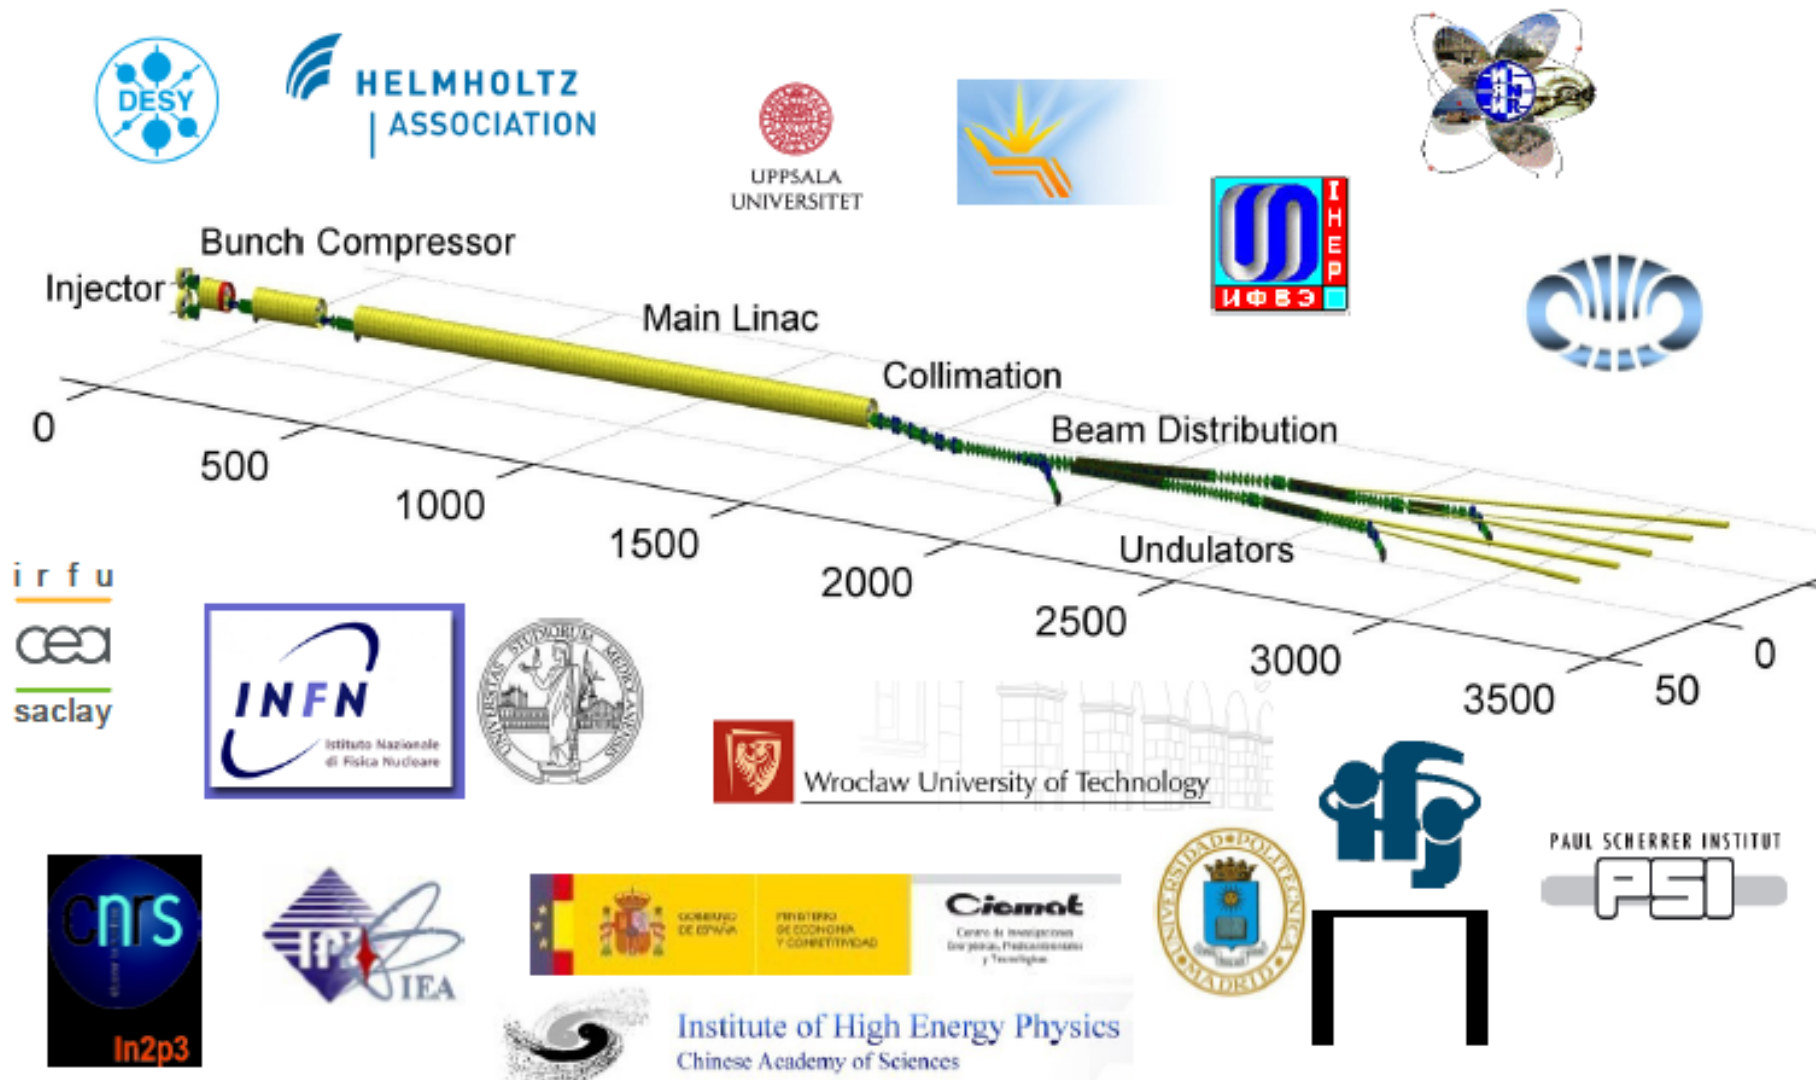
DESY

HELMHOLTZ ASSOCIATION

UPPSALA UNIVERSITET

IHEP
ИФВЭ

Bunch Compressor

Injector

Main Linac

Collimation

Beam Distribution

Undulators

0

500

1000

1500

2000

2500

3000

3500

0

50

irfu

cea

saclay

INFN
Istituto Nazionale di Fisica Nucleare

UNIVERSITAS STUDIORUM MEDIOLANENSIS

Wroclaw University of Technology

ifj

PAUL SCHERRER INSTITUT
PSI

cnrs
In2p3

IFJ
IEA

GOBIERNO DE ESPAÑA

MINISTERIO DE ECONOMÍA Y COMPETITIVIDAD

Ciemat
Centro de Investigaciones Energéticas, Medioambientales y Tecnológicas

UNIVERSIDAD POLITÉCNICA MADRID

Institute of High Energy Physics
Chinese Academy of Sciences